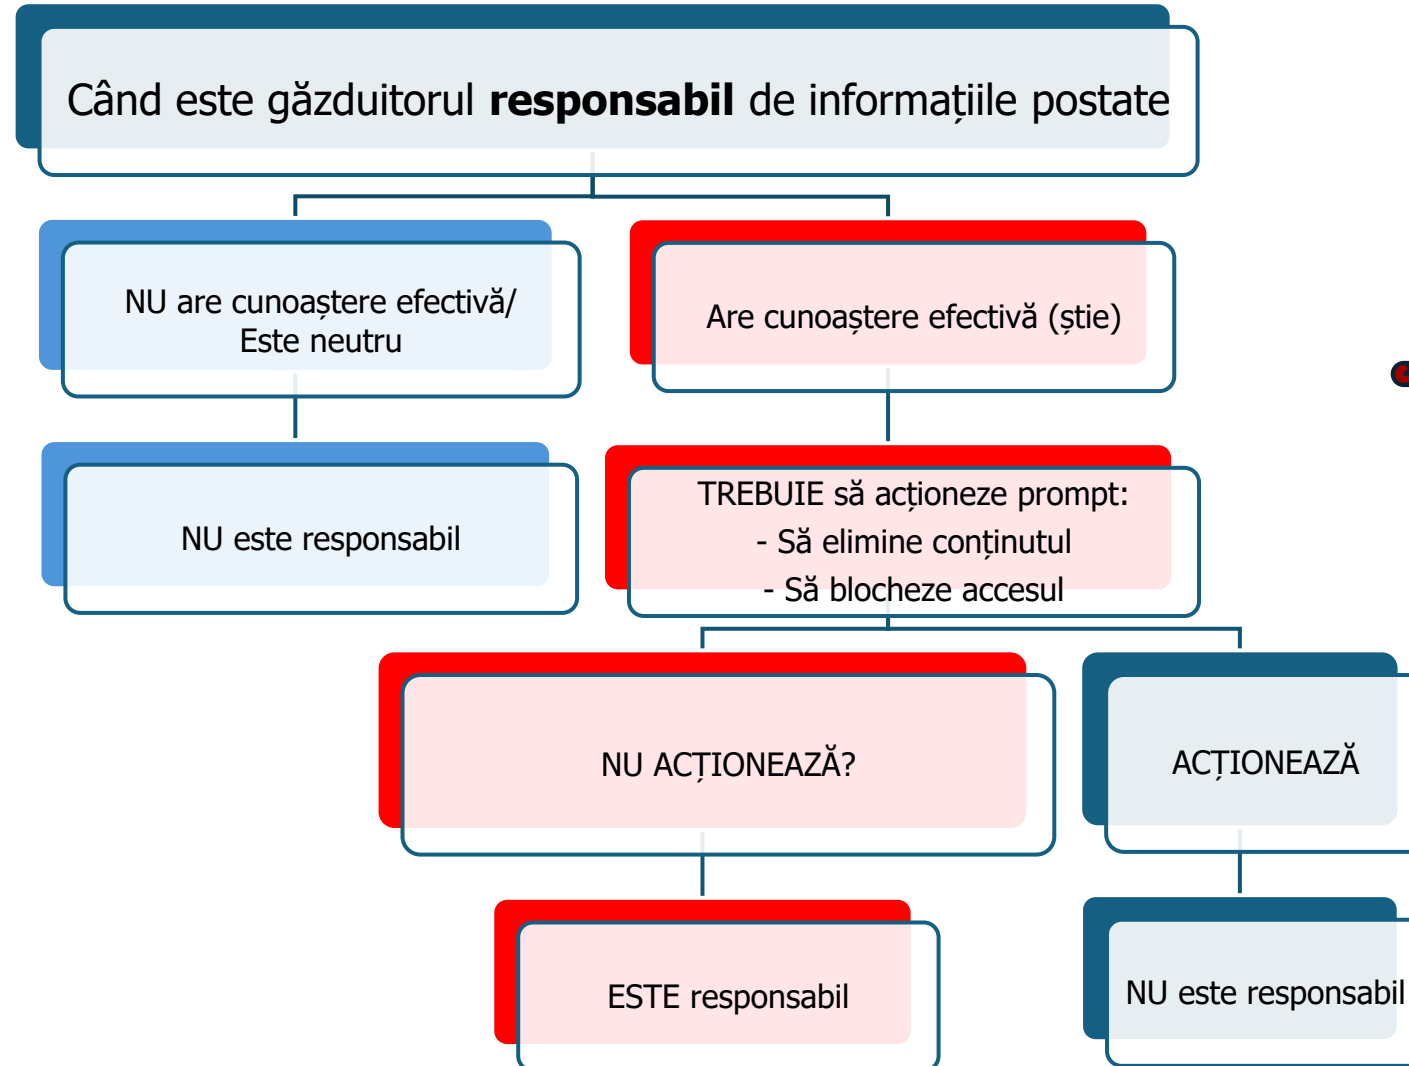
Când este găzduitorul **responsabil** de informațiile postate

NU are cunoaștere efectivă/ Este neutru

Are cunoaștere efectivă (știe)

NU este responsabil

TREBUIE să acționeze prompt:
- Să elimine conținutul
- Să blocheze accesul

NU ACȚIONEAZĂ?

ACȚIONEAZĂ

ESTE responsabil

NU este responsabil